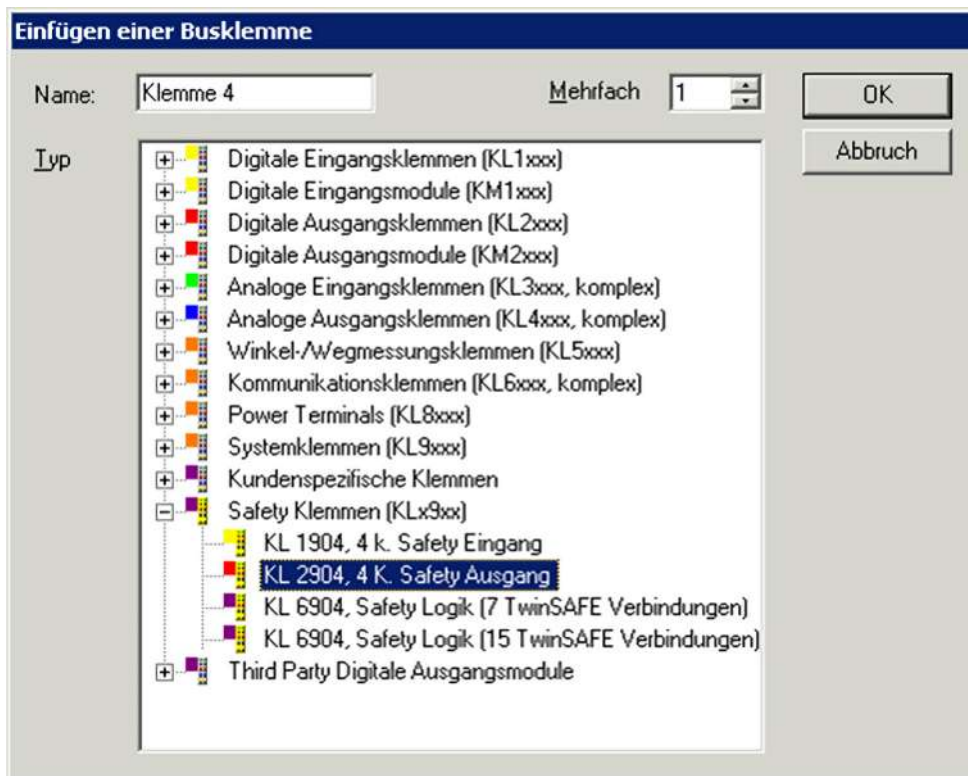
Einfügen einer Busklemme

Name: Klemme 4

Mehrfach 1

OK

Abbruch

Typ

Digitale Eingangsklemmen (KL1xxx)
Digitale Eingangsmodule (KM1xxx)
Digitale Ausgangsklemmen (KL2xxx)
Digitale Ausgangsmodule (KM2xxx)
Analoge Eingangsklemmen (KL3xxx, komplex)
Analoge Ausgangsklemmen (KL4xxx, komplex)
Winkel-/Wegmessungsklemmen (KL5xxx)
Kommunikationsklemmen (KL6xxx, komplex)
Power Terminals (KL8xxx)
Systemklemmen (KL9xxx)
Kundenspezifische Klemmen
Safety Klemmen (KLx9xx)
KL 1904, 4 k. Safety Eingang
KL 2904, 4 K. Safety Ausgang
KL 6904, Safety Logik (7 TwinSAFE Verbindungen)
KL 6904, Safety Logik (15 TwinSAFE Verbindungen)
Third Party Digitale Ausgangsmodule